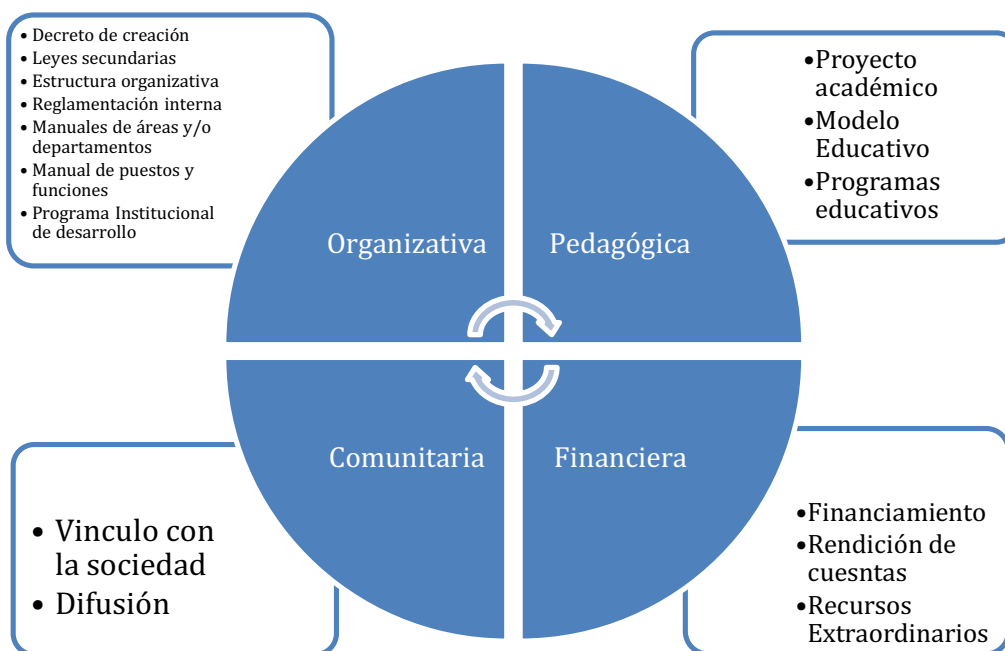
• Decreto de creación
• Leyes secundarias
• Estructura organizativa
• Reglamentación interna
• Manuales de áreas y/o departamentos
• Manual de puestos y funciones
• Programa Institucional de desarrollo

•Proyecto académico
•Modelo Educativo
•Programas educativos

Organizativa

Pedagógica

Comunitaria

Financiera

• Vinculo con la sociedad
• Difusión

•Financiamiento
•Rendición de cuesntas
•Recursos Extraordinarios